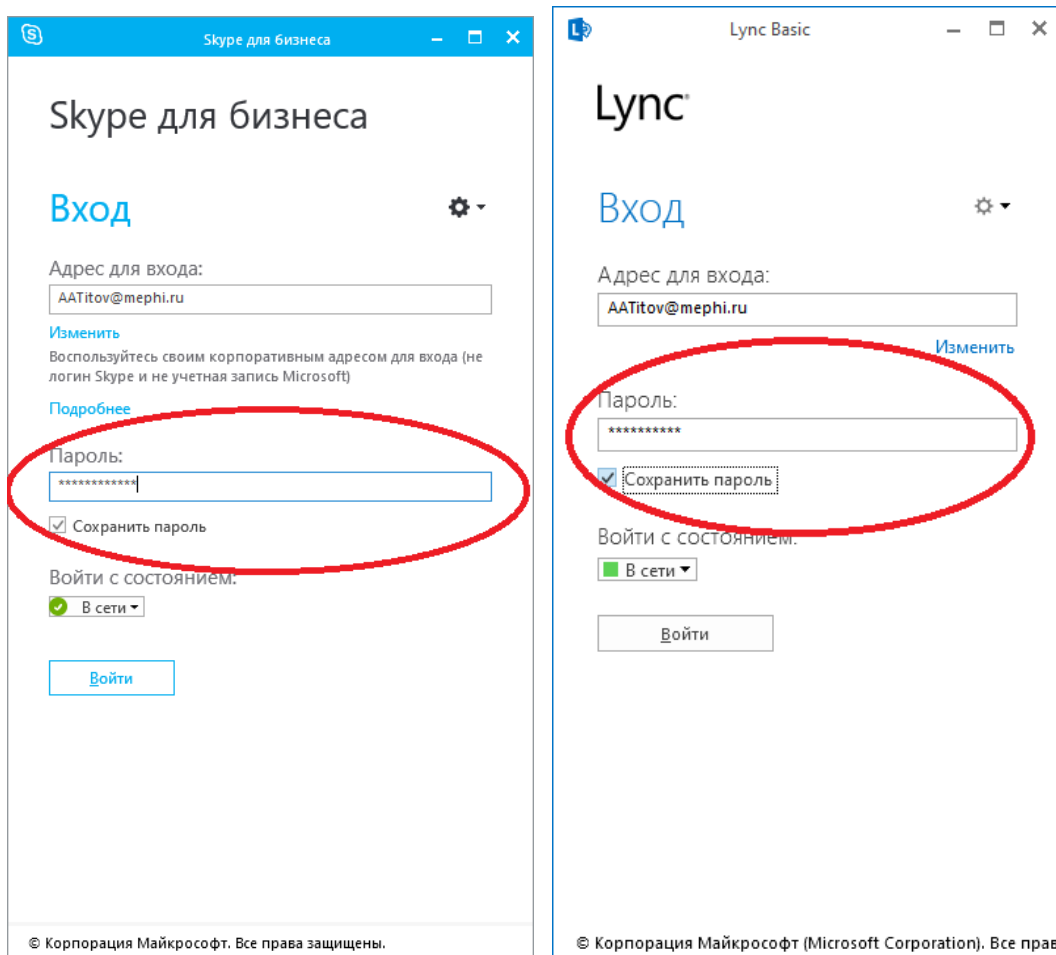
Skype для бизнеса

Skype для бизнеса

Вход

Адрес для входа:

AATitov@mephi.ru

Изменить

Воспользуйтесь своим корпоративным адресом для входа (не логин Skype и не учетная запись Microsoft)

Подробнее

Пароль:

************

Сохранить пароль

Войти с состоянием:

В сети

Войти

© Корпорация Майкрософт. Все права защищены.

Lync Basic

Lync

Вход

Адрес для входа:

AATitov@mephi.ru

Изменить

Пароль:

**********

Сохранить пароль

Войти с состоянием:

В сети

Войти

© Корпорация Майкрософт (Microsoft Corporation). Все прав